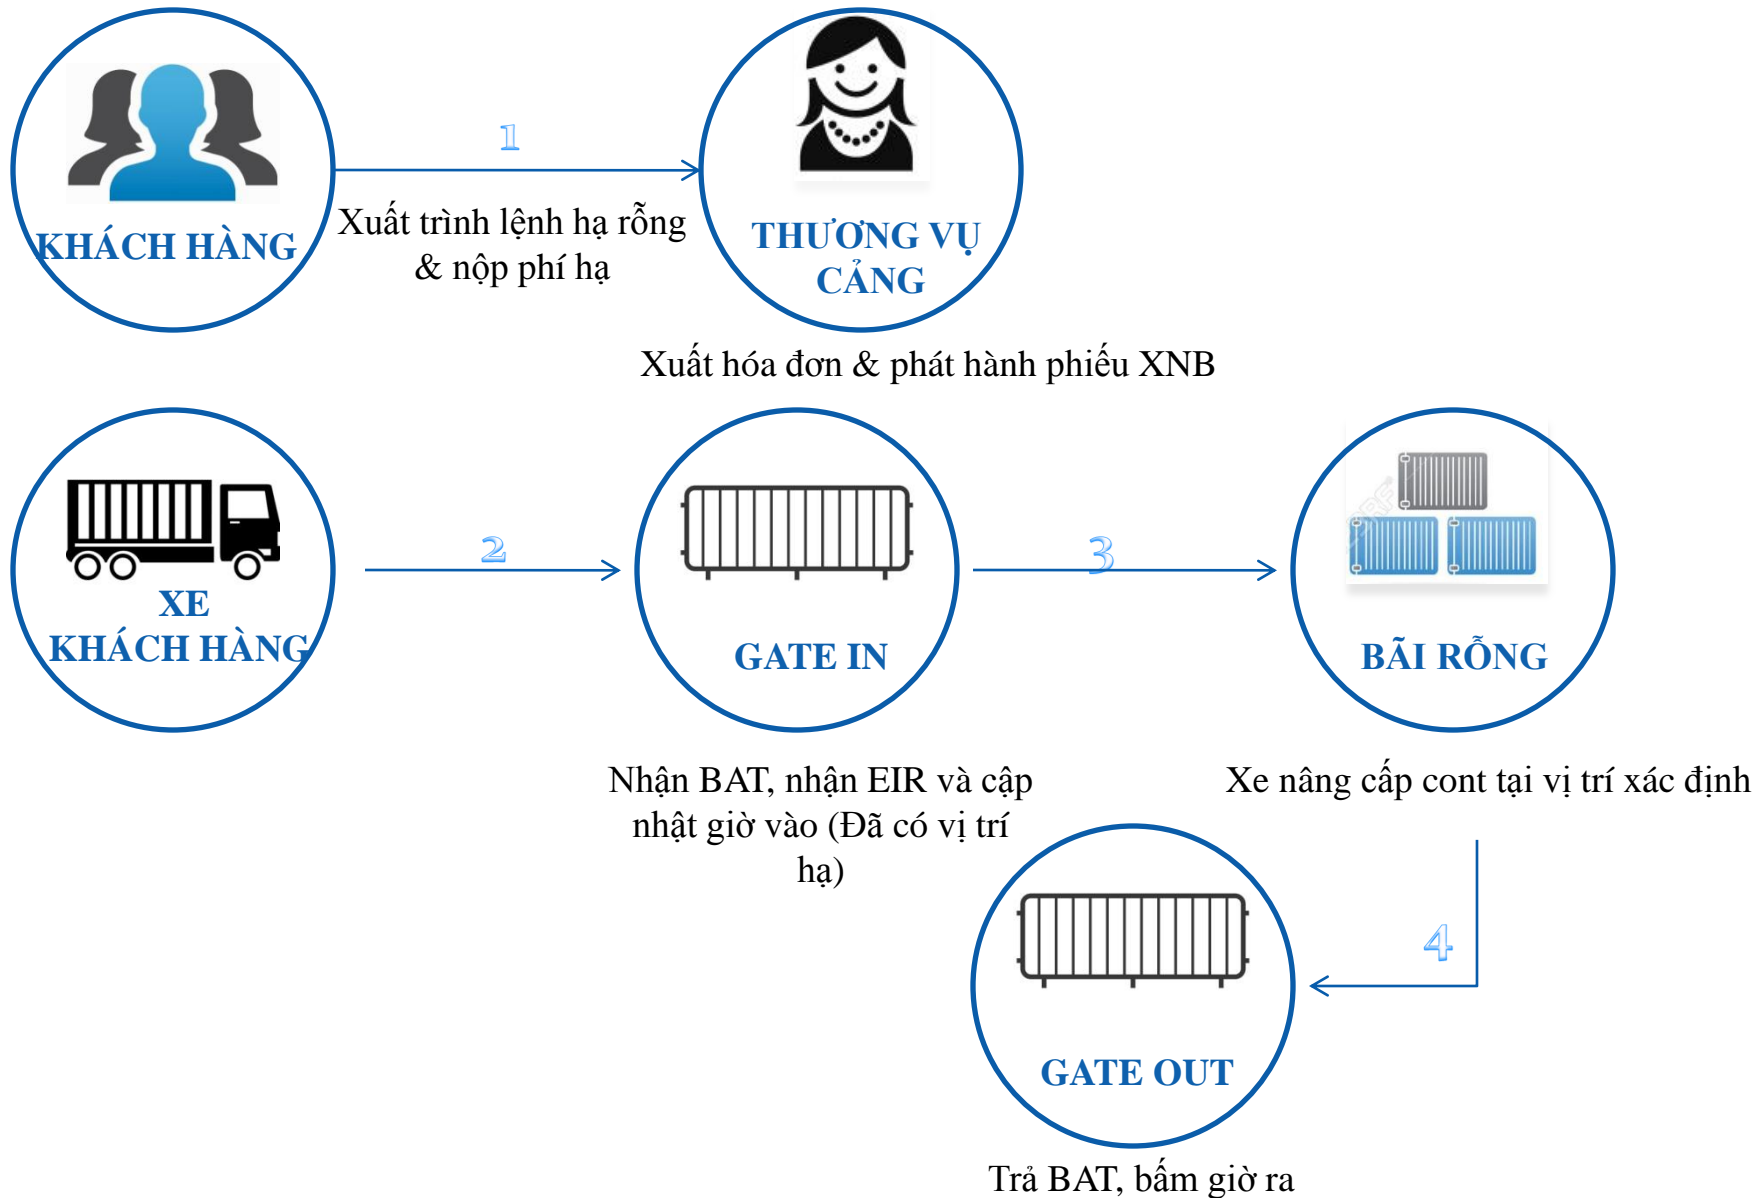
KHÁCH HÀNG

1

Xuất trình lệnh hạ rỗng & nộp phí hạ

THƯƠNG VỤ CẢNG

Xuất hóa đơn & phát hành phiếu XNB

XE KHÁCH HÀNG

2

GATE IN

3

BÃI RỖNG

Nhận BAT, nhận EIR và cập nhật giờ vào (Đã có vị trí hạ)

Xe nâng cấp cont tại vị trí xác định

4

GATE OUT

Trả BAT, bấm giờ ra